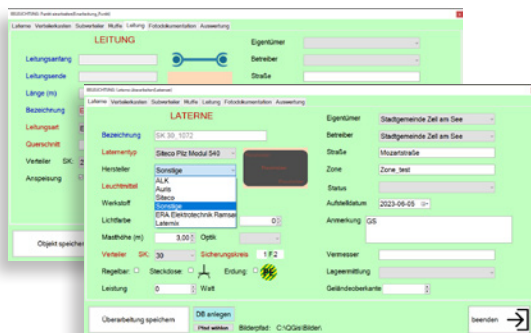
BEGEHUNG Funktionsbeleuchtung Punkt

Laterne Verteilerkasten Subverteiler Muffe Leitung Fotodokumentation Auswertung

LEITUNG

Leitungsanfang

Leitungsende

Länge (m)

Bezeichnung

Leitungsart

Querschnitt

Verteiler SK:

Anspeisung

Eigentümer

Betreiber

Straße

Objekt speichern

BEGEHUNG Laterne Anschreiben Laterne

Laterne Verteilerkasten Subverteiler Muffe Leitung Fotodokumentation Auswertung

LATERNE

Bezeichnung SK 30_1072

Laternentyp Siteco Pilz Modul 540

Hersteller Sonstige

ALK
Auris
Siteco
Sonstige
ERA Elektrotechnik Ramsau
Laternix

Leuchtmittel

Werkstoff

Lichtfarbe

Masthöhe (m) 3,00 Optik

Verteiler SK: 30 Sicherungskreis 1 F2

Regelbar Steckdose Erdung

Leistung 0 Watt

Eigentümer Stadtgemeinde Zell am See

Betreiber Stadtgemeinde Zell am See

Straße Mozartstraße

Zone Zone_test

Status

Aufstelldatum 2023-06-05

Anmerkung GS

Vermesser

Lageermittlung

Geländeoberkante

Überarbeitung speichern

DB anlegen

Pfad wählen

Bilderpfad: C:\QGis\Bilder\

beenden